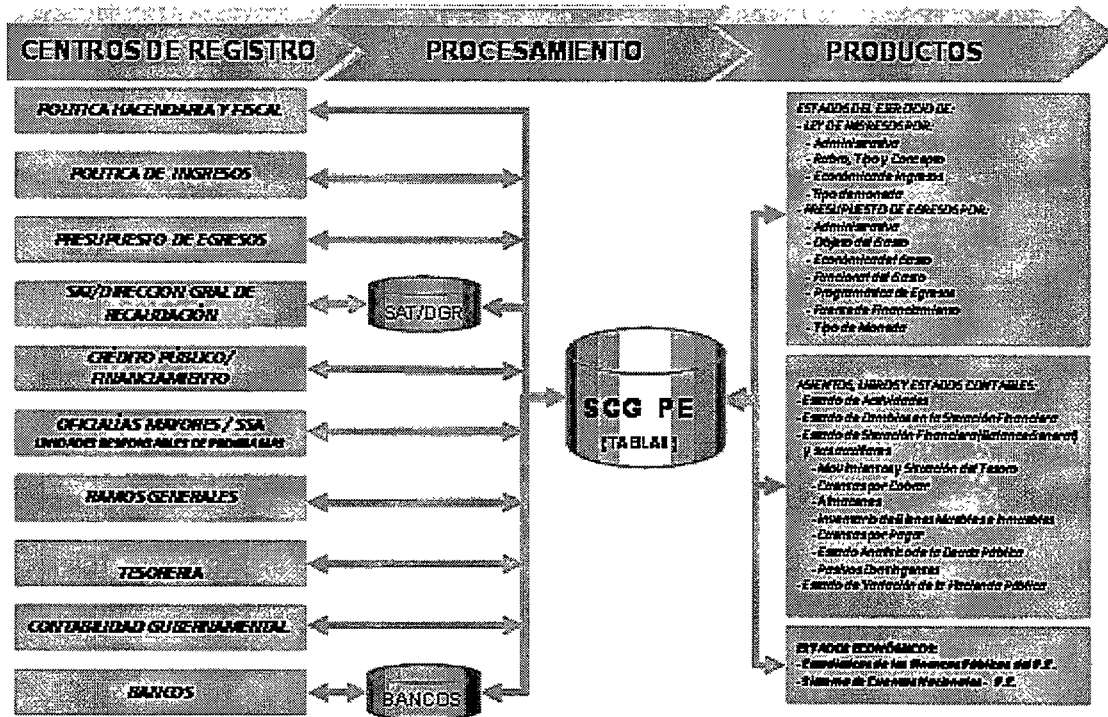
CENTROS DE REGISTRO
PROCESAMIENTO
PRODUCTOS

POLITICA HACENDARIA Y FISCAL
POLITICA DE INGRESOS
PRESUPUESTO DE EGRESOS
SAT/DIRECCION GRAL DE RECAUDACIÓN
CRÉDITO PÚBLICO/ FINANCIAMIENTO
OFICIALIAS MAYORES / SSA
UNIDADES RESPONSABLES DE PROGRAMAS
RAMOS GENERALES
TESORERIA
CONTABILIDAD GUBERNAMENTAL
BANCOS

SAT/DGR
SGG PE
[TABLAS]
BANCOS

ESTADOS DEL EJERCICIO DE:
- LEY DE INGRESOS POR:
- Administrativa
- Rubro, Tipo y Concepto
- Económica de Ingresos
- Tipo de moneda
- PRESUPUESTO DE EGRESOS POR:
- Administrativa
- Objeto del Gasto
- Económica del Gasto
- Funcional del Gasto
- Programática de Egresos
- Fuente de Financiamiento
- Tipo de Moneda

ASIENTOS, LIBROS Y ESTADOS CONTABLES:
- Estado de Actividades
- Estado de Cambios en la Situación Financiera
- Estado de Situación Financiera (Balance General) y Auxiliares
- Movimientos y Situación del Tesoro
- Cuentas por Cobrar
- Almacenes
- Inventario de Bienes Muebles e Inmuebles
- Cuentas por Pagar
- Estado Analítico de la Deuda Pública
- Pasivos Contingentes
- Estado de Variación de la Hacienda Pública

ESTADOS ECONÓMICOS:
- Estadísticas de las Finanzas Públicas del P.E.
- Sistema de Cuentas Nacionales - P.E.